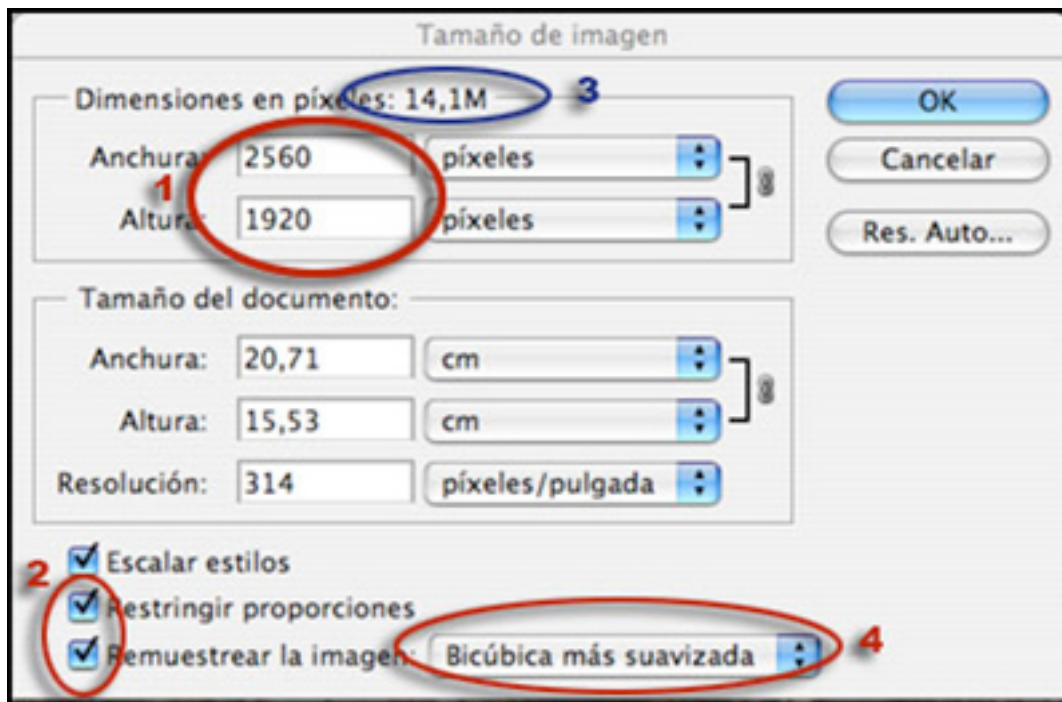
Tamaño de imagen

Dimensiones en píxeles: 14,1M

3

OK

Anchura: 2560 píxeles

Cancelar

1

Altura: 1920 píxeles

Res. Auto...

Tamaño del documento:

Anchura: 20,71 cm

Altura: 15,53 cm

Resolución: 314 píxeles/pulgada

2

Escalar estilos

Restringir proporciones

Remuestrear la imagen: Bicúbica más suavizada

4